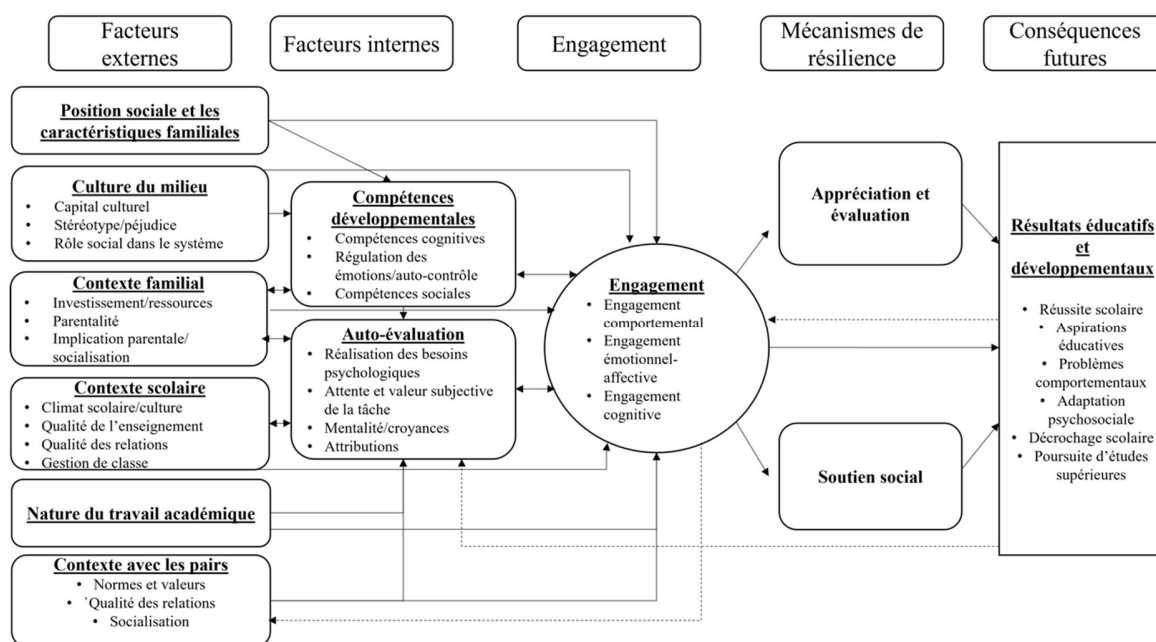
Facteurs externes

Facteurs internes

Engagement

Mécanismes de résilience

Conséquences futures

Position sociale et les caractéristiques familiales

Culture du milieu
• Capital culturel
• Stéréotype/préjudice
• Rôle social dans le système

Contexte familial
• Investissement/ressources
• Parentalité
• Implication parentale/ socialisation

Contexte scolaire
• Climat scolaire/culture
• Qualité de l'enseignement
• Qualité des relations
• Gestion de classe

Nature du travail académique

Contexte avec les pairs
• Normes et valeurs
• `Qualité des relations
• Socialisation

Compétences développementales
• Compétences cognitives
• Régulation des émotions/auto-contrôle
• Compétences sociales

Auto-évaluation
• Réalisation des besoins psychologiques
• Attente et valeur subjective de la tâche
• Mentalité/croyances
• Attributions

Engagement
• Engagement comportemental
• Engagement émotionnel-affective
• Engagement cognitive

Appréciation et évaluation

Soutien social

Résultats éducatifs et développementaux

• Réussite scolaire
• Aspirations éducatives
• Problèmes comportementaux
• Adaptation psychosociale
• Décrochage scolaire
• Poursuite d'études supérieures